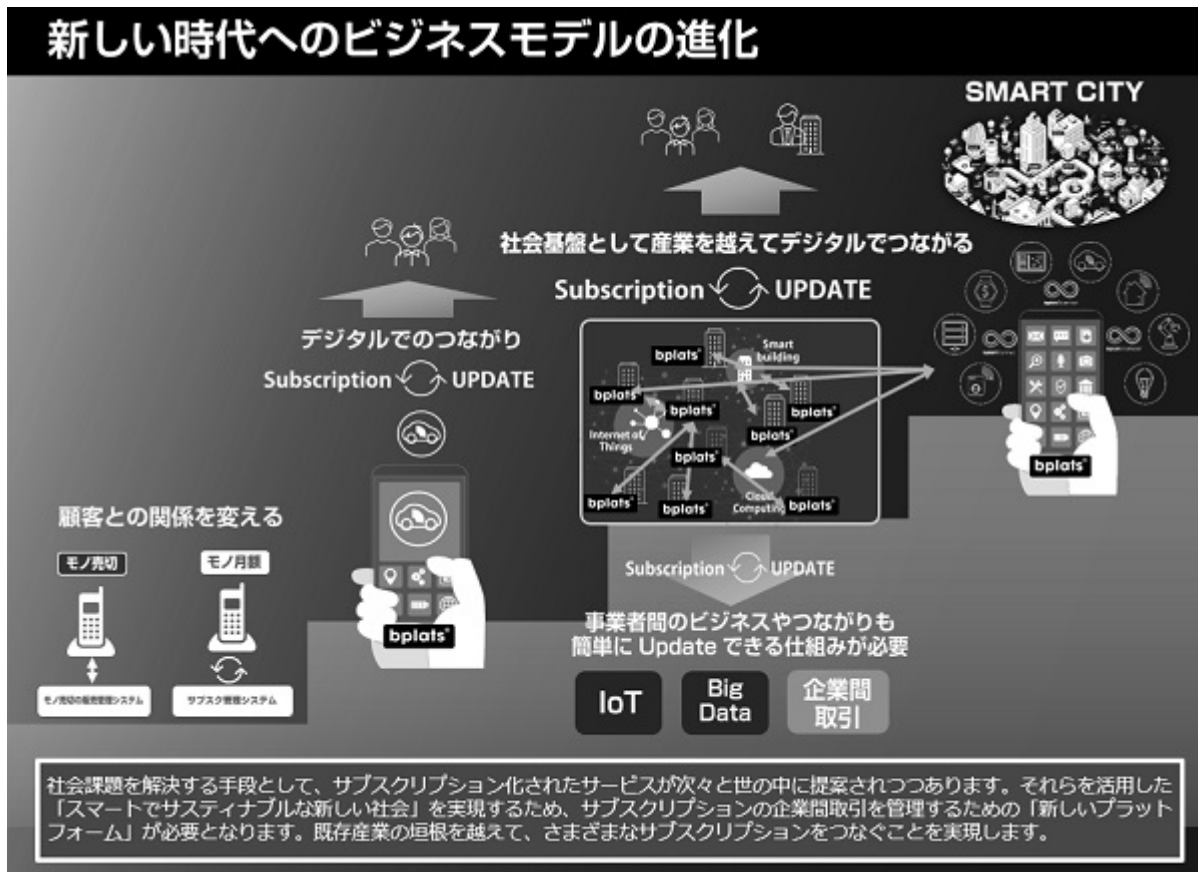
新しい時代へのビジネスモデルの進化

SMART CITY

社会基盤として産業を越えてデジタルでつながる

Subscription UPDATE

デジタルでのつながり

Subscription UPDATE

Smart building

bplats

bplats

bplats

bplats

bplats

Internet of Things

bplats

bplats

bplats

Cloud Computing

bplats

bplats

顧客との関係を変える

モノ売切

モノ月額

モノ売切の販売管理システム

サブスク管理システム

bplats

Subscription UPDATE

事業者間のビジネスやつながりも
簡単に Update できる仕組みが必要

IoT

Big Data

企業間取引

社会課題を解決する手段として、サブスクリプション化されたサービスが次々と世の中に提案されつつあります。それらを活用した「スマートでサスティナブルな新しい社会」を実現するため、サブスクリプションの企業間取引を管理するための「新しいプラットフォーム」が必要となります。既存産業の垣根を越えて、さまざまなサブスクリプションをつなぐことを実現します。